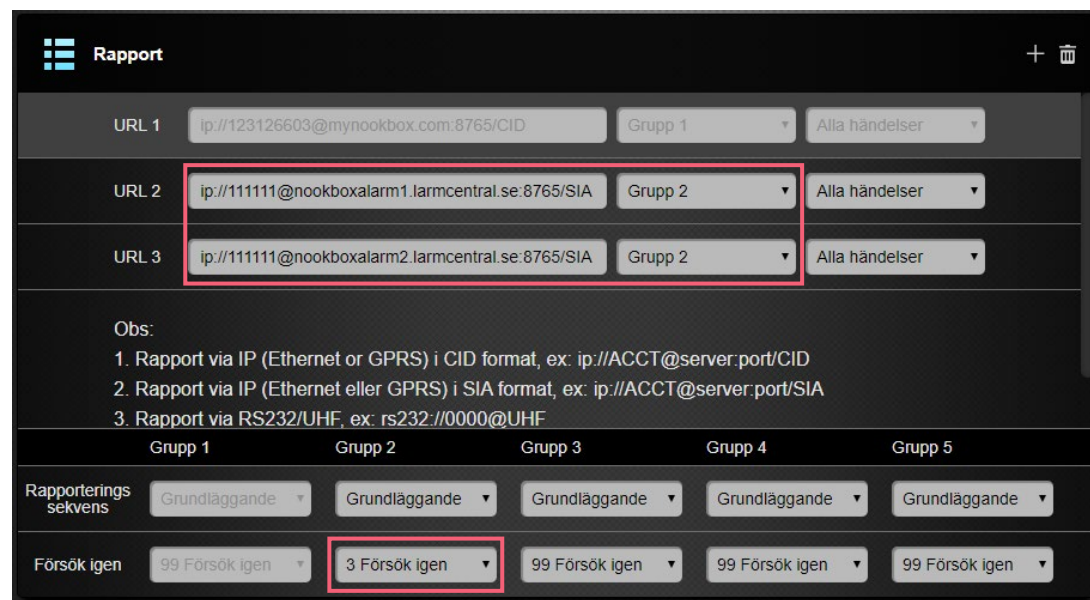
Rapport

URL 1 ip://123126603@mynookbox.com:8765/CID Grupp 1 Alla händelser

URL 2 ip://111111@nookboxalarm1.larmcentral.se:8765/SIA Grupp 2 Alla händelser

URL 3 ip://111111@nookboxalarm2.larmcentral.se:8765/SIA Grupp 2 Alla händelser

Obs:
1. Rapport via IP (Ethernet or GPRS) i CID format, ex: ip://ACCT@server:port/CID
2. Rapport via IP (Ethernet eller GPRS) i SIA format, ex: ip://ACCT@server:port/SIA
3. Rapport via RS232/UHF, ex: rs232://0000@UHF

| | Grupp 1 | Grupp 2 | Grupp 3 | Grupp 4 | Grupp 5 |
|---|---|---|---|---|---|
| Rapporterings sekvens | Grundläggande | Grundläggande | Grundläggande | Grundläggande | Grundläggande |
| Försök igen | 99 Försök igen | 3 Försök igen | 99 Försök igen | 99 Försök igen | 99 Försök igen |